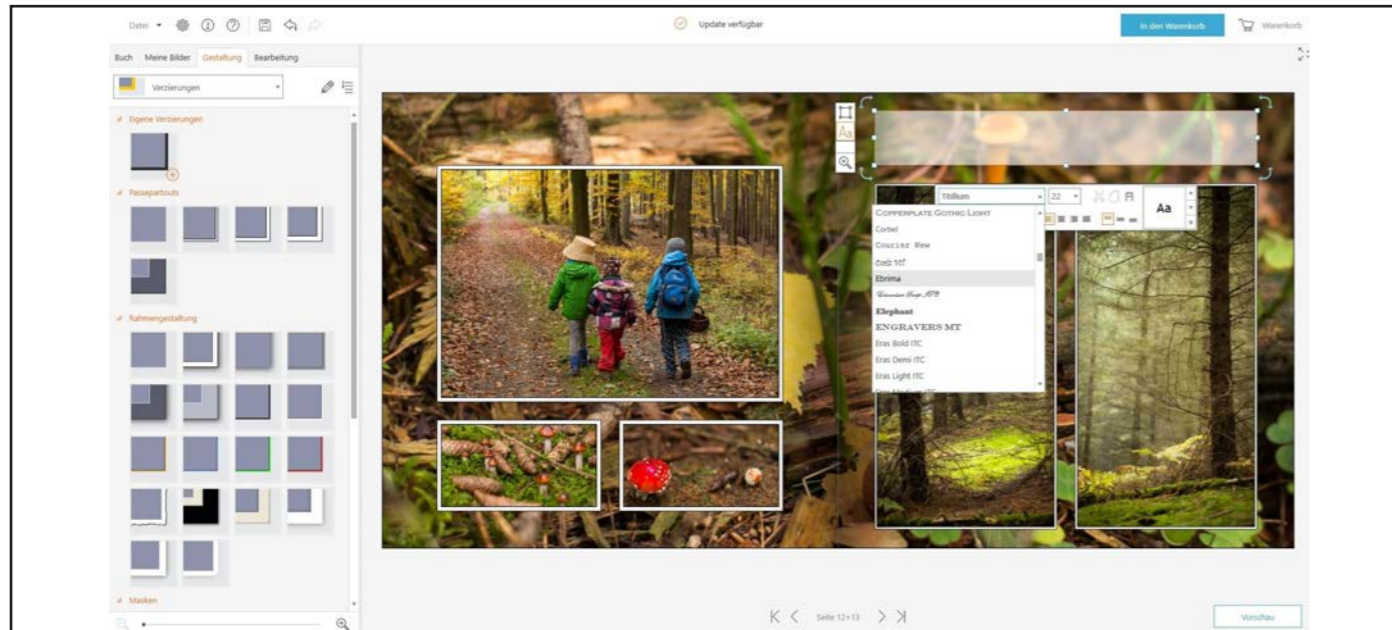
Datei ▾

Update verfügbar

In den Warenkorb

Warenkorb

Buch Meine Bilder Gestaltung Bearbeitung

Verzierungen

Eigene Verzierungen

Passepartouts

Rahmengestaltung

Masken

Titillium

22

Aa

COPPERPLATE GOTHIC LIGHT
Corbel
Courier New
Dab 1st
Ebrima
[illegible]
Elephant
ENGRAVERS MT
Eras Bold ITC
Eras Demi ITC
Eras Light ITC

Seite 12+13

Vorschau